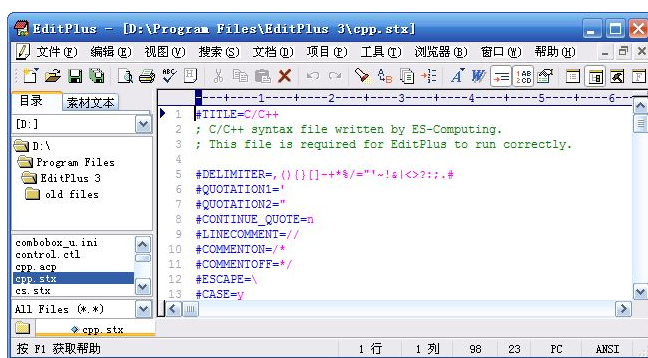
EditPlus - [D:\Program Files\EditPlus 3\cpp.stx]

文件(F) 编辑(E) 视图(V) 搜索(S) 文档(D) 项目(P) 工具(T) 浏览器(B) 窗口(W) 帮助(H)

目录 素材文本

[D:]

D:\
Program Files
EditPlus 3
old files

combobox_u.ini
control.ctl
cpp.acp
cpp.stx
cs.stx

All Files (*.*)

----+----1----+----2----+----3----+----4----+----5----+----6--

1 #TITLE=C/C++
2 ; C/C++ syntax file written by ES-Computing.
3 ; This file is required for EditPlus to run correctly.
4
5 #DELIMITER=,(){}[]-+*%/="'~!&|<>?:;.#
6 #QUOTATION1='
7 #QUOTATION2="
8 #CONTINUE_QUOTE=n
9 #LINECOMMENT=//
10 #COMMENTON=/*
11 #COMMENTOFF=*/
12 #ESCAPE=\
13 #CASE=y

cpp.stx

按 F1 获取帮助 1 行 1 列 98 23 PC ANSI